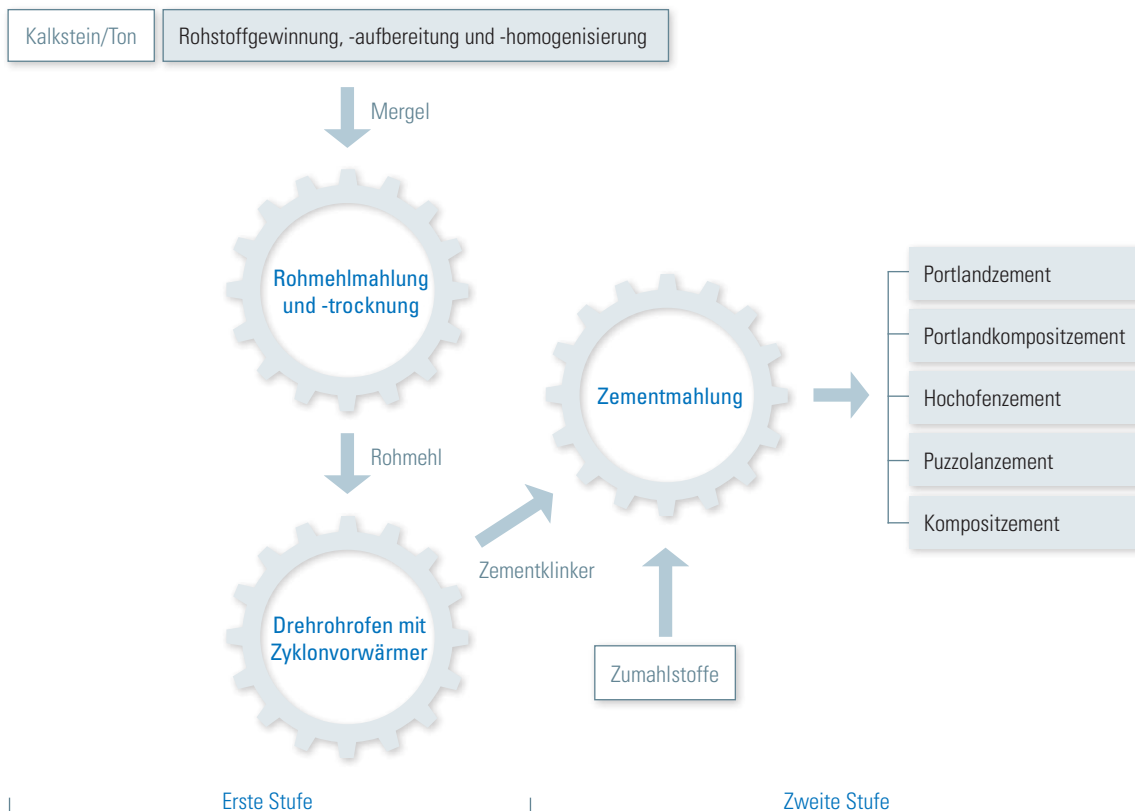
Kalkstein/Ton

Rohstoffgewinnung, -aufbereitung und -homogenisierung

Mergel

Rohmehlmahlung und -trocknung

Rohmehl

Drehrohrofen mit Zyklonvorwärmer

Zementklinker

Zementmahlung

Zumahlstoffe

Portlandzement

Portlandkompositzement

Hochofenzement

Puzzolanzement

Kompositzement

Erste Stufe

Zweite Stufe